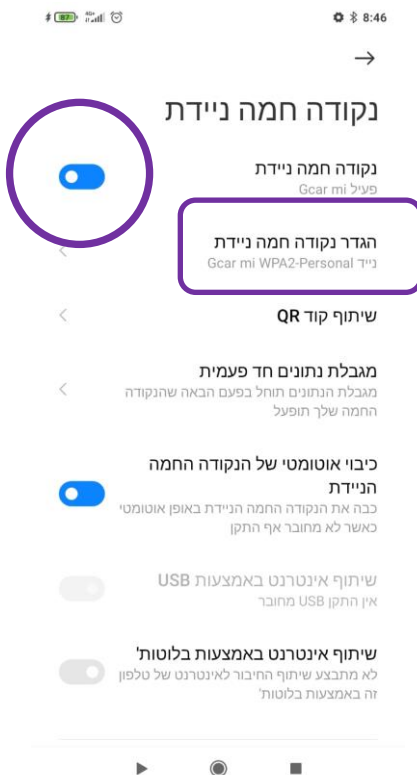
8:46

נקודה חמה ניידת

נקודה חמה ניידת
פעיל Gcar mi

הגדר נקודה חמה ניידת
נייד Gcar mi WPA2-Personal

שיתוף קוד QR

מגבלת נתונים חד פעמית
מגבלת הנתונים תוחל בפעם הבאה שהנקודה החמה שלך תופעל

כיבוי אוטומטי של הנקודה החמה הניידת
כבה את הנקודה החמה הניידת באופן אוטומטי כאשר לא מחובר אף התקן

שיתוף אינטרנט באמצעות USB
אין התקן USB מחובר

שיתוף אינטרנט באמצעות בלוטות'
לא מתבצע שיתוף החיבור לאינטרנט של טלפון זה באמצעות בלוטות'